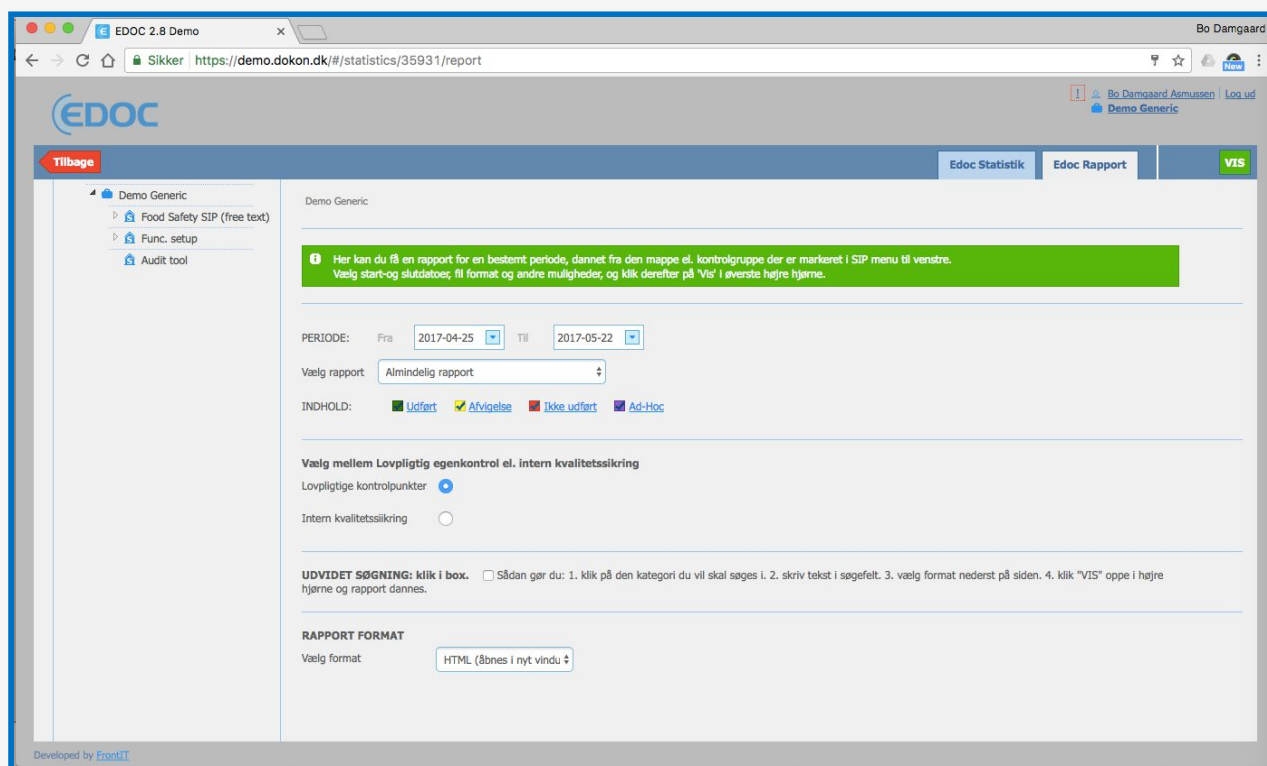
EDOC 2.8 Demo ×

Bo Damgaard

Sikker | https://demo.dokon.dk/#/statistics/35931/report

New

EDOC

! Bo Damgaard Asmussen | Log ud
Demo Generic

Tilbage

Edoc Statistik | Edoc Rapport | VIS

Demo Generic
Food Safety SIP (free text)
Func. setup
Audit tool

Demo Generic

Her kan du få en rapport for en bestemt periode, dannet fra den mappe el. kontrolgruppe der er markeret i SIP menu til venstre.
Vælg start-og slutdatoer, fil format og andre muligheder, og klik derefter på 'Vis' i øverste højre hjørne.

PERIODE: Fra 2017-04-25 Til 2017-05-22

Vælg rapport Almindelig rapport

INDHOLD: Udført Afvigelse Ikke udført Ad-Hoc

Vælg mellem Lovpligtig egenkontrol el. intern kvalitetssikring

Lovpligtige kontrolpunkter

Intern kvalitetssiikring

UDVIDET SØGNING: klik i box. Sådan gør du: 1. klik på den kategori du vil skal søges i. 2. skriv tekst i søgefelt. 3. vælg format nederst på siden. 4. klik "VIS" oppe i højre hjørne og rapport dannes.

RAPPORT FORMAT

Vælg format HTML (åbnes i nyt vindu

Developed by FrontIT